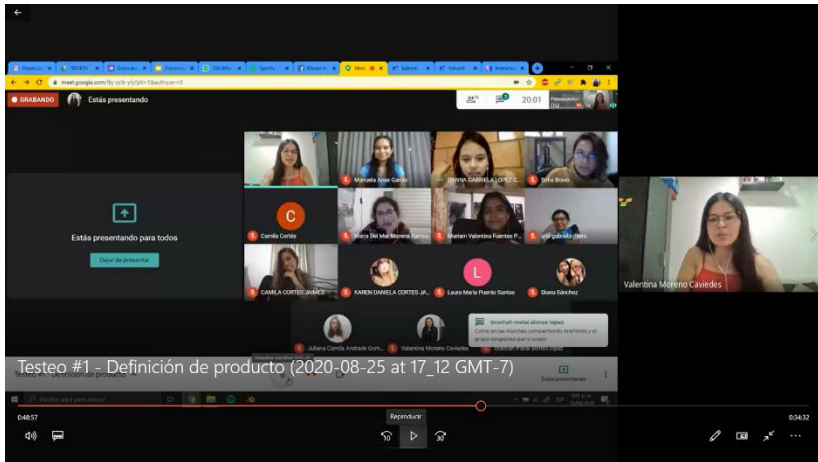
GRABANDO Estás presentando

20:01

Estás presentando para todos

Dejar de presentar

Manuela Arias Cardo

DIANNA GABRIELA LOPEZ C...

Sofia Bravo

Camila Cortés

Maria Del Mar Moreno Ramirez

Mariam Valentina Fuentes P...

ana gabriela Ibero

CAMILA CORTES JAIMES

KAREN DANIELA CORTES JA...

Laura Maria Puerto Santos

Diana Sánchez

Juliana Camila Andrade Gom...

Valentina Moreno Caviedes

brashah matal alonso lopez

Valentina Moreno Caviedes

Testeo #1 - Definición de producto (2020-08-25 at 17_12 GMT-7)

Estás presentando

0:48:57

Reproducir

0:34:32

10

30